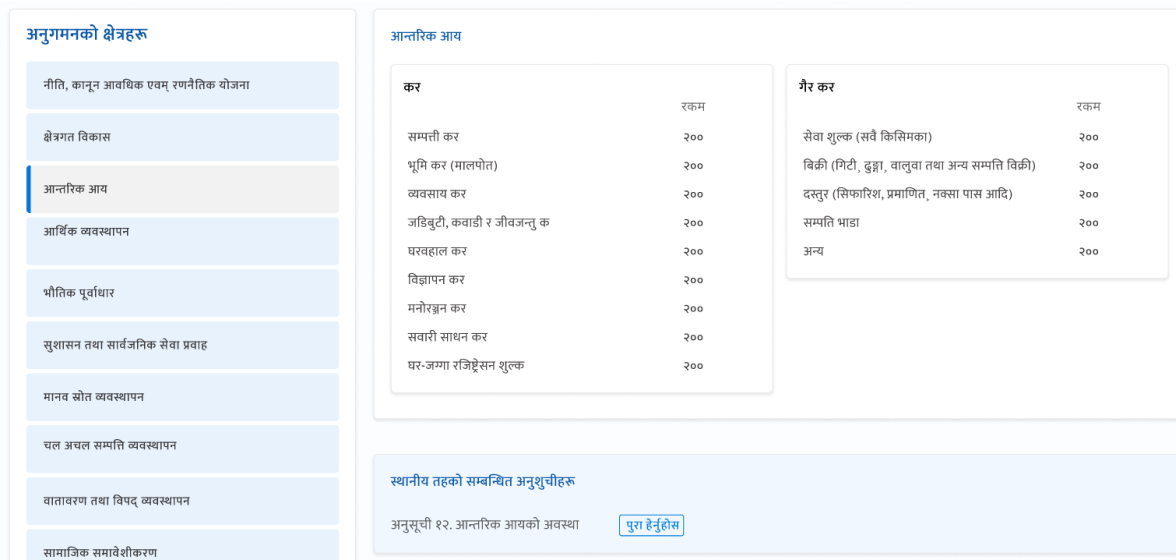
अनुगमनको क्षेत्रहरू

नीति, कानून आवधिक एवम् रणनैतिक योजना

क्षेत्रगत विकास

आन्तरिक आय

आर्थिक व्यवस्थापन

भौतिक पूर्वाधार

सुशासन तथा सार्वजनिक सेवा प्रवाह

मानव स्रोत व्यवस्थापन

चल अचल सम्पत्ति व्यवस्थापन

वातावरण तथा विपद् व्यवस्थापन

सामाजिक समावेशीकरण

आन्तरिक आय

कर

| | रकम |
|---|---|
| सम्पत्ती कर | २०० |
| भूमि कर (मालपोत) | २०० |
| व्यवसाय कर | २०० |
| जडिबुटी, कवाडी र जीवजन्तु क | २०० |
| घरवहाल कर | २०० |
| विज्ञापन कर | २०० |
| मनोरञ्जन कर | २०० |
| सवारी साधन कर | २०० |
| घर-जग्गा रजिष्ट्रेसन शुल्क | २०० |

गैर कर

| | रकम |
|---|---|
| सेवा शुल्क (सवै किसिमका) | २०० |
| बिक्री (गिटी, ढुङ्गा, वालुवा तथा अन्य सम्पति विक्री) | २०० |
| दस्तुर (सिफारिश, प्रमाणित, नक्सा पास आदि) | २०० |
| सम्पति भाडा | २०० |
| अन्य | २०० |

स्थानीय तहको सम्बन्धित अनुशुचीहरू

अनुसूची १२. आन्तरिक आयको अवस्था पुरा हेर्नुहोस